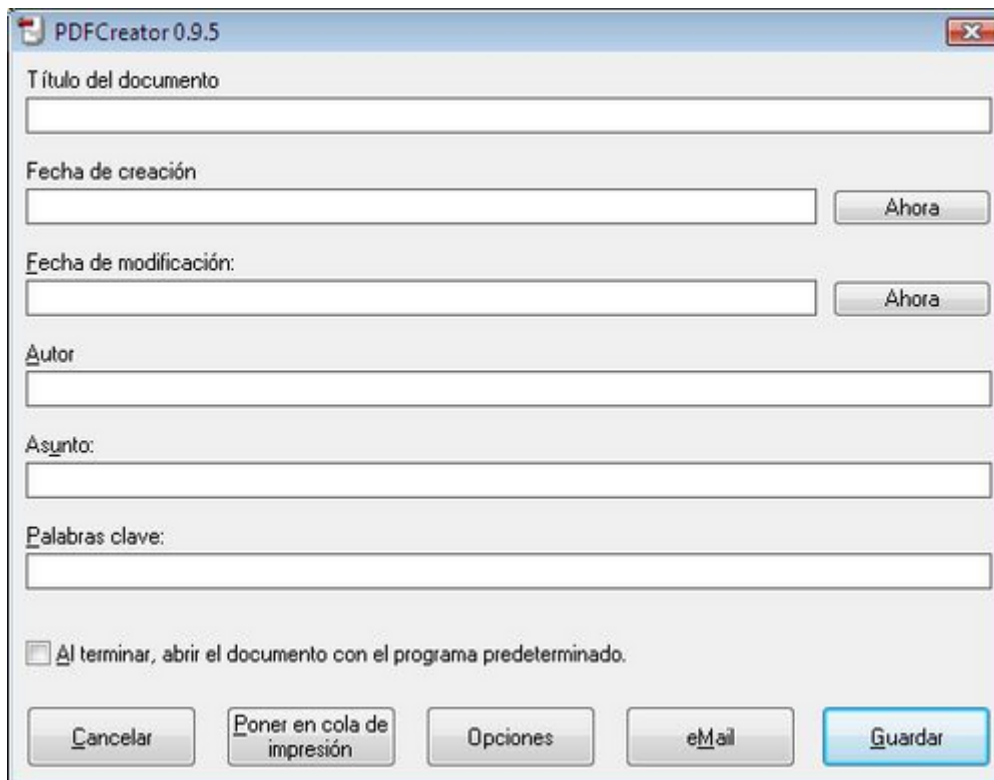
PDFCreator 0.9.5

Título del documento

Fecha de creación

Ahora

Fecha de modificación:

Ahora

Autor

Asunto:

Palabras clave:

Al terminar, abrir el documento con el programa predeterminado.

Cancelar

Poner en cola de impresión

Opciones

eMail

Guardar